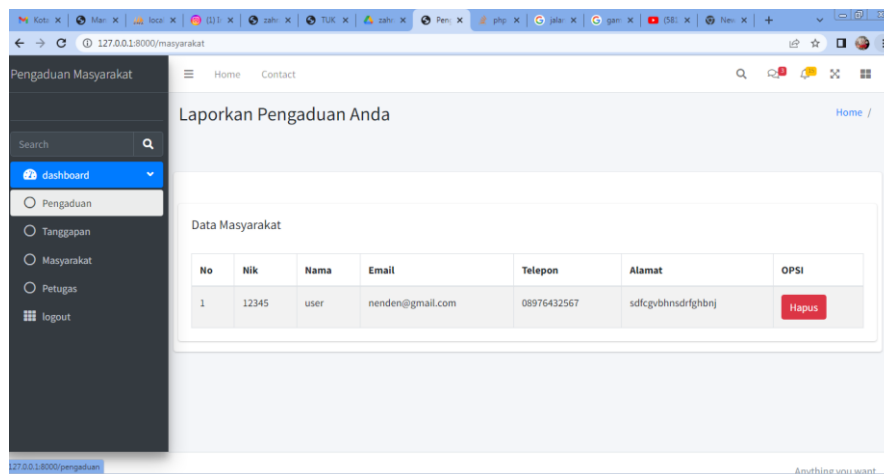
Kota | Mar | loca | (1) I | zahi | TUK | zahi | Pen | php | jalai | gan | (58) | New | +

127.0.0.1:8000/masyarakat

Pengaduan Masyarakat

Home Contact

Search

dashboard

Pengaduan

Tanggapan

Masyarakat

Petugas

logout

Laporkan Pengaduan Anda

Home /

Data Masyarakat

| No | Nik | Nama | Email | Telepon | Alamat | OPSI |
|---|---|---|---|---|---|---|
| 1 | 12345 | user | nenden@gmail.com | 08976432567 | sdfcgvbhnsdrfghbnj | Hapus |

127.0.0.1:8000/pengaduan

Anything you want